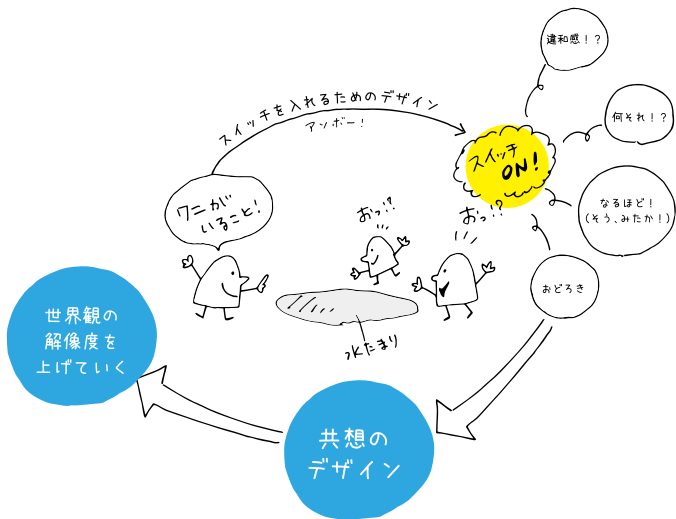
スイッチを入れるためのデザイン

アンボー!

ワニが いるこっと!

おっ!?

おっ!?

水たまり

スイッチ ON!

違和感!?

何それ!?

なるほど!(そう、みたか!)

おどろき

世界観の解像度を上げていく

共想のデザイン